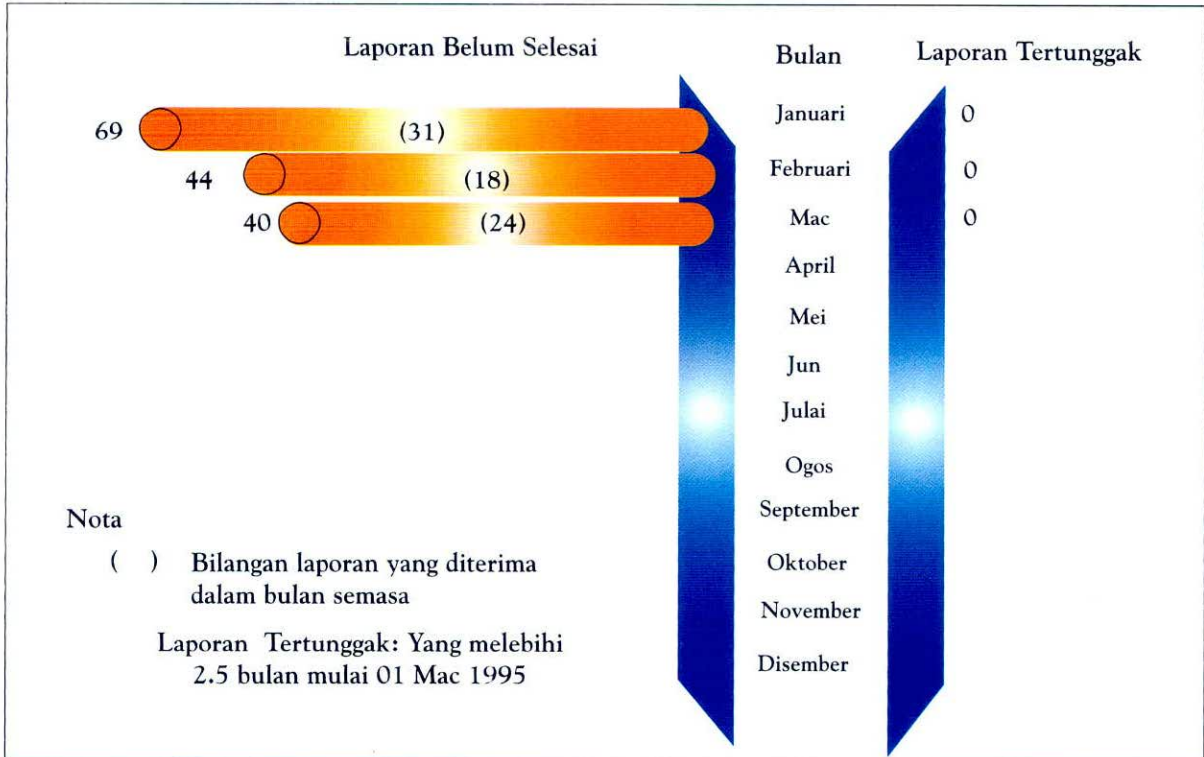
Laporan Belum Selesai

Bulan

Laporan Tertunggak

69 (31) Januari 0

44 (18) Februari 0

40 (24) Mac 0

April

Mei

Jun

Julai

Ogos

September

Oktober

November

Disember

Nota

( ) Bilangan laporan yang diterima dalam bulan semasa

Laporan Tertunggak: Yang melebihi 2.5 bulan mulai 01 Mac 1995